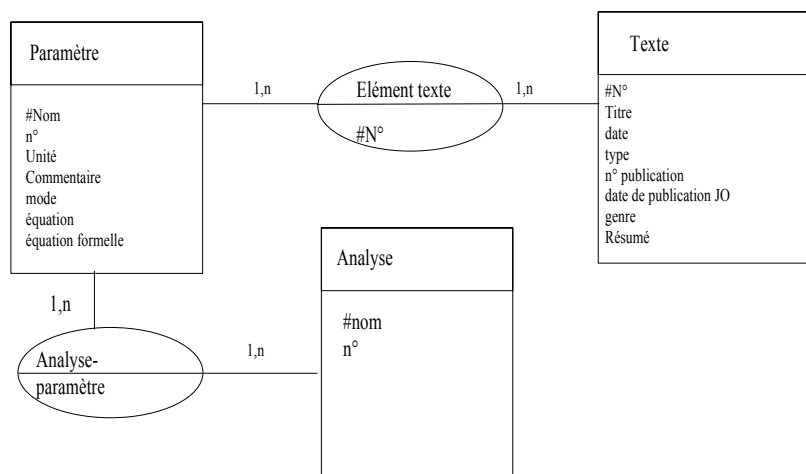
Paramètre

#Nom
n°
Unité
Commentaire
mode
équation
équation formelle

1,n

Elément texte

#N°

1,n

Texte

#N°
Titre
date
type
n° publication
date de publication JO
genre
Résumé

Analyse

#nom
n°

1,n

Analyse-
paramètre

1,n